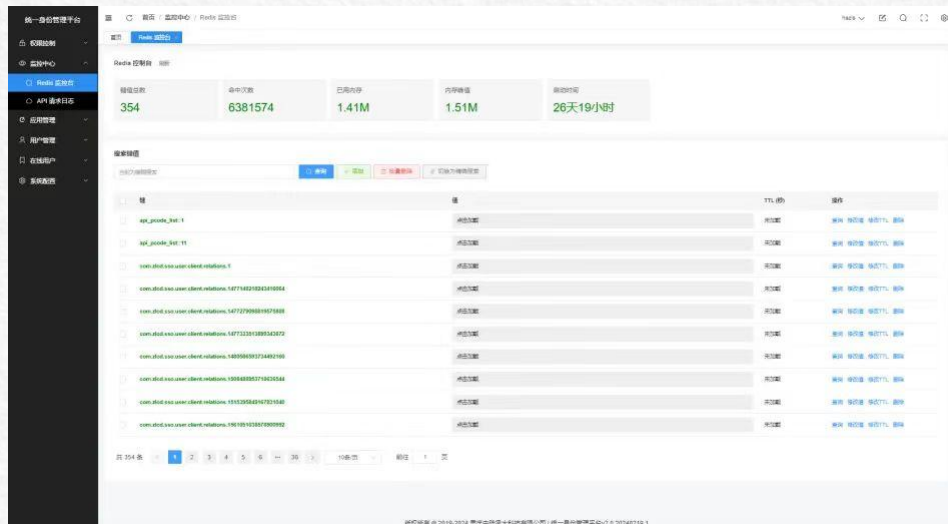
统一身份管理平台

权限控制
监控中心
Redis 监控台
API 请求日志
应用管理
用户管理
在线用户
系统配置

首页 / 监控中心 / Redis 监控台

hack

首页 Redis 监控台

Redis 控制台 刷新

| 键值总数 | 命中次数 | 已用内存 | 内存峰值 | 运行时间 |
|---|---|---|---|---|
| 354 | 6381574 | 1.41M | 1.51M | 26天19小时 |

搜索键值

当前为模糊搜索

查询 添加 批量删除 切换为精确搜索

| 键 | 值 | TTL (秒) | 操作 |
|---|---|---|---|
| api_pcode_list::1 | 点击加载 | 未加载 | 查询 修改值 修改TTL 删除 |
| api_pcode_list::11 | 点击加载 | 未加载 | 查询 修改值 修改TTL 删除 |
| com.ztcd.sso.user.client.relations.1 | 点击加载 | 未加载 | 查询 修改值 修改TTL 删除 |
| com.ztcd.sso.user.client.relations.1477148318243418064 | 点击加载 | 未加载 | 查询 修改值 修改TTL 删除 |
| com.ztcd.sso.user.client.relations.1477279098819575809 | 点击加载 | 未加载 | 查询 修改值 修改TTL 删除 |
| com.ztcd.sso.user.client.relations.1477323813899343872 | 点击加载 | 未加载 | 查询 修改值 修改TTL 删除 |
| com.ztcd.sso.user.client.relations.1480569393734492160 | 点击加载 | 未加载 | 查询 修改值 修改TTL 删除 |
| com.ztcd.sso.user.client.relations.1508488953718636544 | 点击加载 | 未加载 | 查询 修改值 修改TTL 删除 |
| com.ztcd.sso.user.client.relations.1515395845167821840 | 点击加载 | 未加载 | 查询 修改值 修改TTL 删除 |
| com.ztcd.sso.user.client.relations.1561051035878900992 | 点击加载 | 未加载 | 查询 修改值 修改TTL 删除 |

共 354 条 1 2 3 4 5 6 ... 36 10条/页 前往 1 页

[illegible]